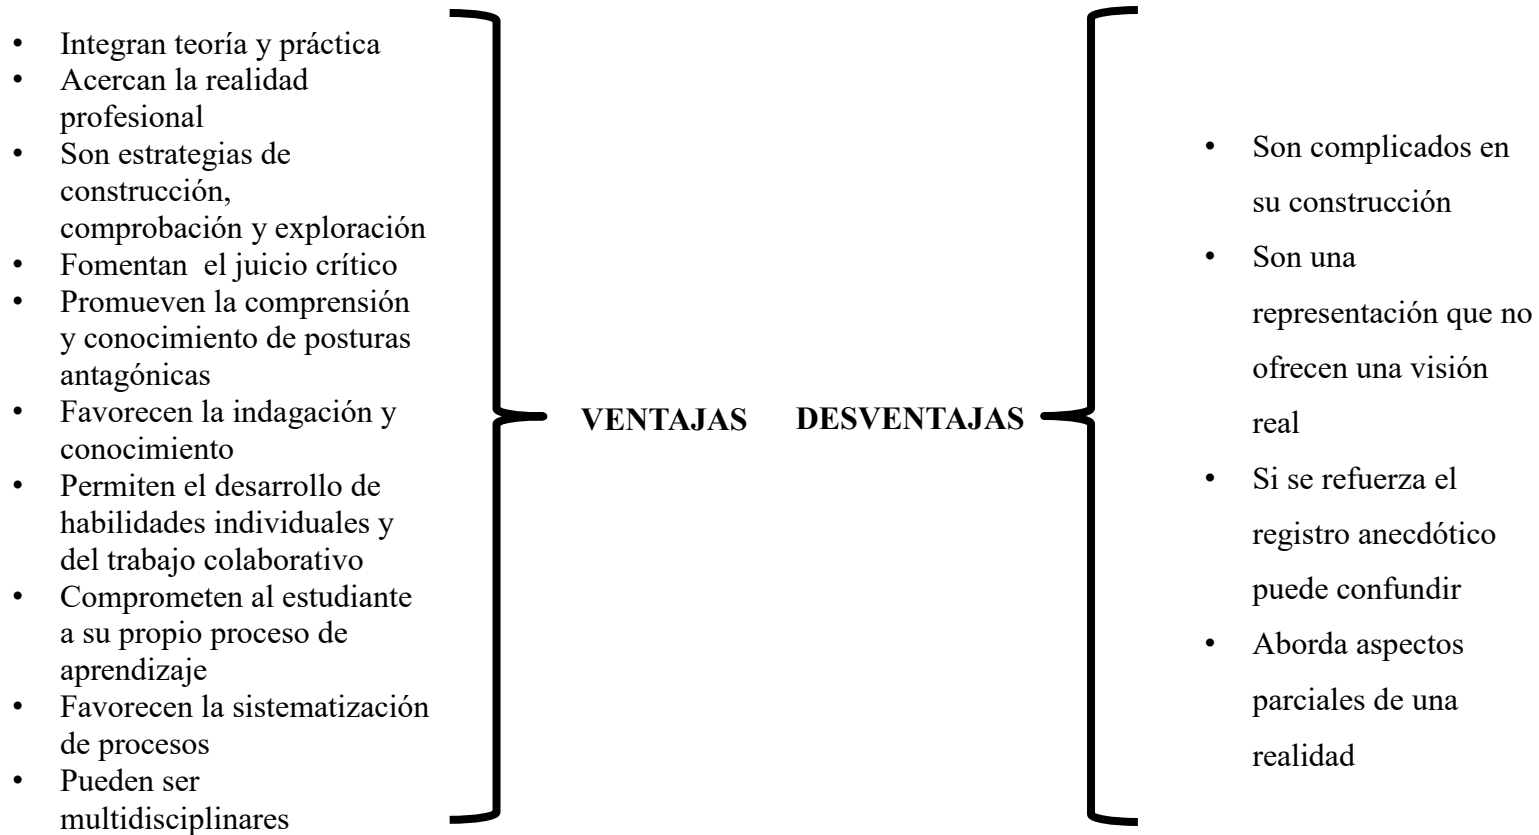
- Integran teoría y práctica
- Acercan la realidad profesional
- Son estrategias de construcción, comprobación y exploración
- Fomentan el juicio crítico
- Promueven la comprensión y conocimiento de posturas antagónicas
- Favorecen la indagación y conocimiento
- Permiten el desarrollo de habilidades individuales y del trabajo colaborativo
- Comprometen al estudiante a su propio proceso de aprendizaje
- Favorecen la sistematización de procesos
- Pueden ser multidisciplinares

**VENTAJAS**

**DESVENTAJAS**

- Son complicados en su construcción
- Son una representación que no ofrecen una visión real
- Si se refuerza el registro anecdótico puede confundir
- Aborda aspectos parciales de una realidad